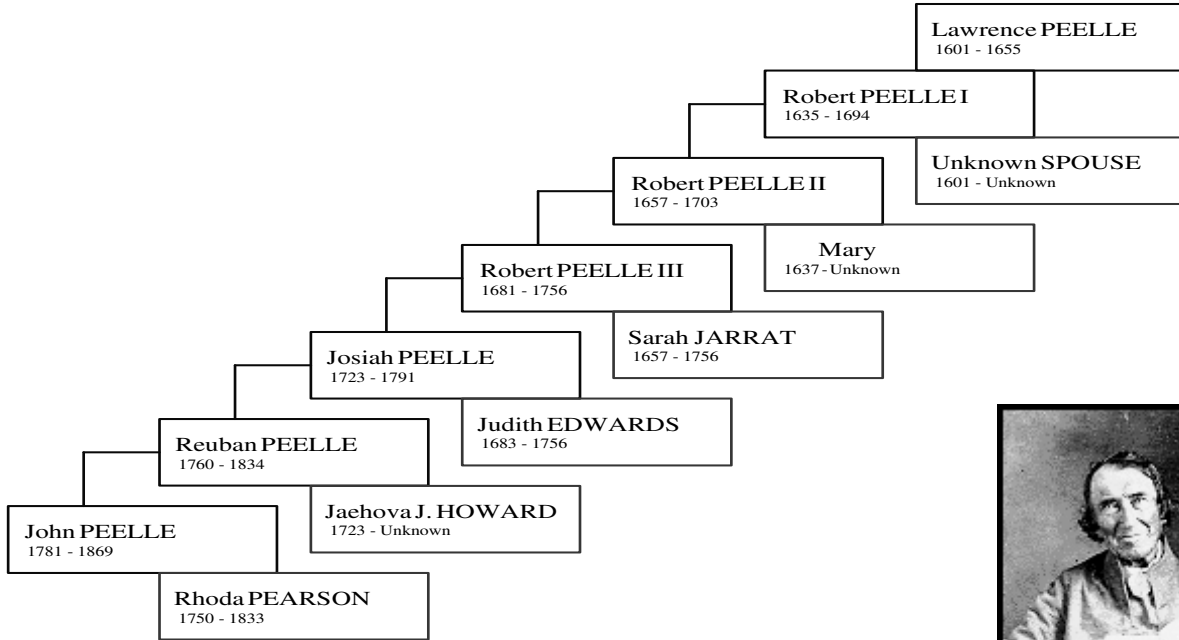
Lawrence PEELLE
1601 - 1655

Robert PEELLE I
1635 - 1694

Unknown SPOUSE
1601 - Unknown

Robert PEELLE II
1657 - 1703

Mary
1637 - Unknown

Robert PEELLE III
1681 - 1756

Sarah JARRAT
1657 - 1756

Josiah PEELLE
1723 - 1791

Judith EDWARDS
1683 - 1756

Reuban PEELLE
1760 - 1834

Jaehova J. HOWARD
1723 - Unknown

John PEELLE
1781 - 1869

Rhoda PEARSON
1750 - 1833